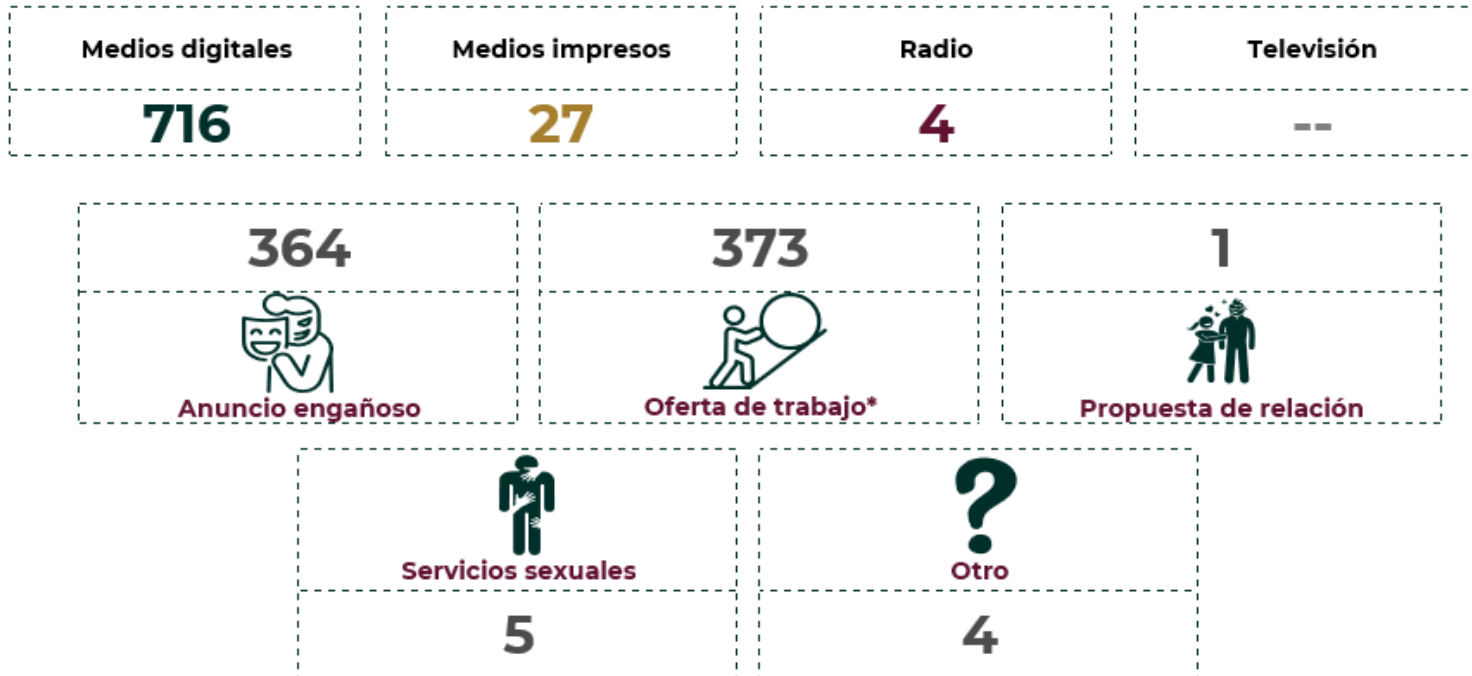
| Medios digitales | Medios impresos | Radio | Televisión |
|---|---|---|---|
| 716 | 27 | 4 | -- |

| 364 | 373 | 1 |
|---|---|---|
| Anuncio engañoso | Oferta de trabajo* | Propuesta de relación |

| Servicios sexuales | Otro |
|---|---|
| 5 | 4 |